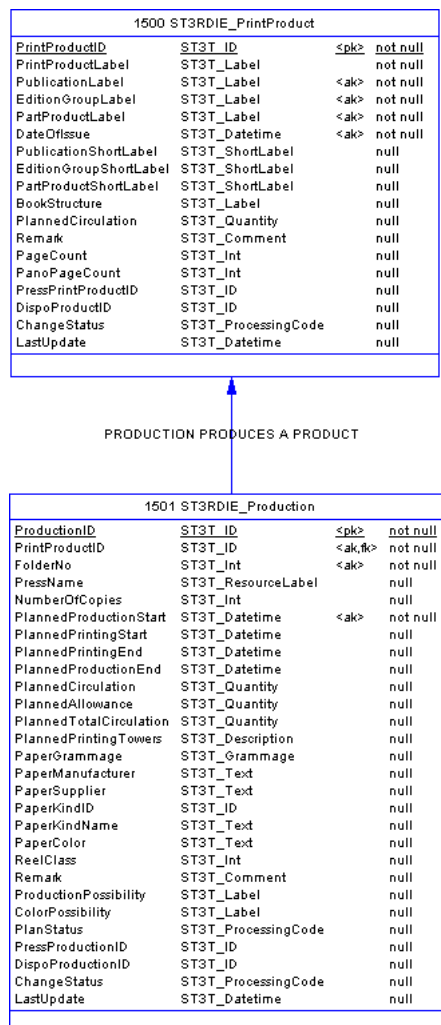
1500 ST3RDIE_PrintProduct

| | | | |
|---|---|---|---|
| PrintProductID | ST3T_ID | <pk> | not null |
| PrintProductLabel | ST3T_Label | | not null |
| PublicationLabel | ST3T_Label | <ak> | not null |
| EditionGroupLabel | ST3T_Label | <ak> | not null |
| PartProductLabel | ST3T_Label | <ak> | not null |
| DateOfIssue | ST3T_Datetime | <ak> | not null |
| PublicationShortLabel | ST3T_ShortLabel | | null |
| EditionGroupShortLabel | ST3T_ShortLabel | | null |
| PartProductShortLabel | ST3T_ShortLabel | | null |
| BookStructure | ST3T_Label | | null |
| PlannedCirculation | ST3T_Quantity | | null |
| Remark | ST3T_Comment | | null |
| PageCount | ST3T_Int | | null |
| PanoPageCount | ST3T_Int | | null |
| PressPrintProductID | ST3T_ID | | null |
| DispoProductID | ST3T_ID | | null |
| ChangeStatus | ST3T_ProcessingCode | | null |
| LastUpdate | ST3T_Datetime | | null |

PRODUCTION PRODUCES A PRODUCT

1501 ST3RDIE_Production

| | | | |
|---|---|---|---|
| ProductionID | ST3T_ID | <pk> | not null |
| PrintProductID | ST3T_ID | <ak,fk> | not null |
| FolderNo | ST3T_Int | <ak> | not null |
| PressName | ST3T_ResourceLabel | | null |
| NumberOfCopies | ST3T_Int | | null |
| PlannedProductionStart | ST3T_Datetime | <ak> | not null |
| PlannedPrintingStart | ST3T_Datetime | | null |
| PlannedPrintingEnd | ST3T_Datetime | | null |
| PlannedProductionEnd | ST3T_Datetime | | null |
| PlannedCirculation | ST3T_Quantity | | null |
| PlannedAllowance | ST3T_Quantity | | null |
| PlannedTotalCirculation | ST3T_Quantity | | null |
| PlannedPrintingTowers | ST3T_Description | | null |
| PaperGrammage | ST3T_Grammage | | null |
| PaperManufacturer | ST3T_Text | | null |
| PaperSupplier | ST3T_Text | | null |
| PaperKindID | ST3T_ID | | null |
| PaperKindName | ST3T_Text | | null |
| PaperColor | ST3T_Text | | null |
| ReelClass | ST3T_Int | | null |
| Remark | ST3T_Comment | | null |
| ProductionPossibility | ST3T_Label | | null |
| ColorPossibility | ST3T_Label | | null |
| PlanStatus | ST3T_ProcessingCode | | null |
| PressProductionID | ST3T_ID | | null |
| DispoProductionID | ST3T_ID | | null |
| ChangeStatus | ST3T_ProcessingCode | | null |
| LastUpdate | ST3T_Datetime | | null |